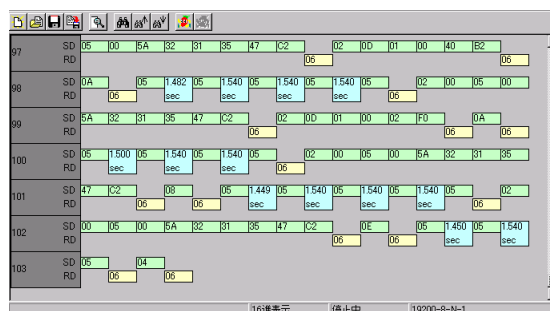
| | | | | | | | | | | | | | | | | |
|---|---|---|---|---|---|---|---|---|---|---|---|---|---|---|---|---|
| 97 | SD | 05 | 00 | 5A | 32 | 31 | 35 | 47 | C2 | | 02 | 0D | 01 | 00 | 40 | B2 | |
| | RD | | | | | | | | | 06 | | | | | | | 06 |
| 98 | SD | 0A | | 05 | 1.482 sec | 05 | 1.540 sec | 05 | 1.540 sec | 05 | 1.540 sec | | 02 | 00 | 05 | 00 |
| | RD | | 06 | | | | | | | | | 06 | | | | |
| 99 | SD | 5A | 32 | 31 | 35 | 47 | C2 | | 02 | 0D | 01 | 00 | 02 | F0 | | 0A | |
| | RD | | | | | | | 06 | | | | | | | 06 | | 06 |
| 100 | SD | 05 | 1.500 sec | 05 | 1.540 sec | 05 | 1.540 sec | 05 | | 02 | 00 | 05 | 00 | 5A | 32 | 31 | 35 |
| | RD | | | | | | | | 06 | | | | | | | | |
| 101 | SD | 47 | C2 | | 08 | | 05 | 1.449 sec | 05 | 1.540 sec | 05 | 1.540 sec | 05 | 1.540 sec | 05 | | 02 |
| | RD | | | 06 | | 06 | | | | | | | | | | 06 | |
| 102 | SD | 00 | 05 | 00 | 5A | 32 | 31 | 35 | 47 | C2 | | 0E | | 05 | 1.450 sec | 05 | 1.540 sec |
| | RD | | | | | | | | | | 06 | | 06 | | | | |
| 103 | SD | 05 | | 04 | | | | | | | | | | | | | |
| | RD | | 06 | | 06 | | | | | | | | | | | | |

16進表示 停止中 19200-8-N-1